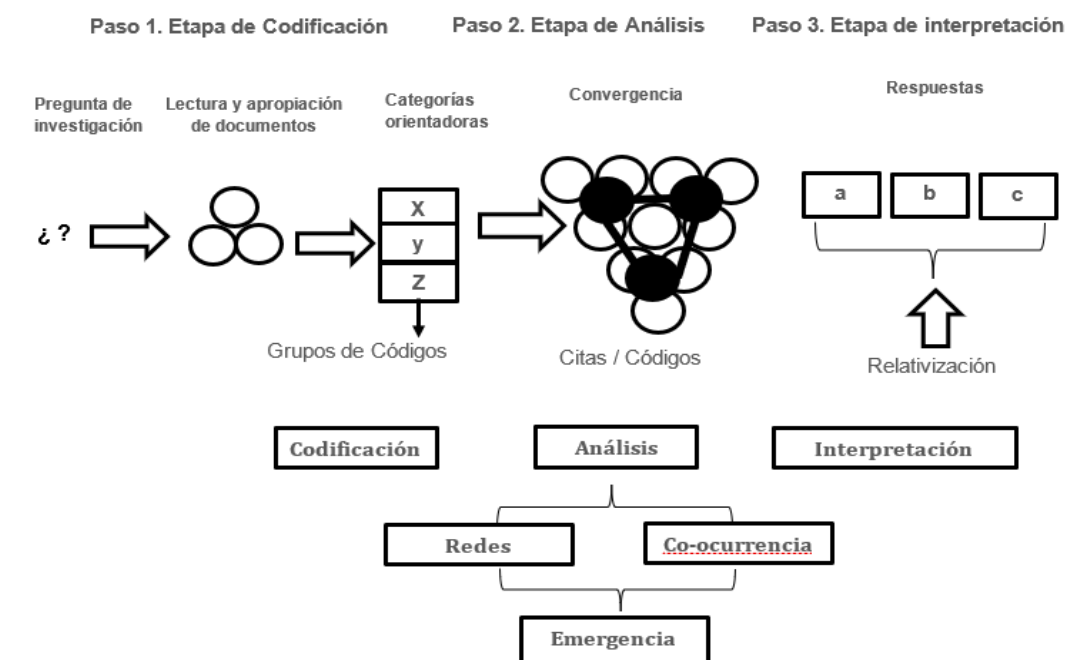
Paso 1. Etapa de Codificación

Paso 2. Etapa de Análisis

Paso 3. Etapa de interpretación

Pregunta de investigación

Lectura y apropiación de documentos

Categorías orientadoras

Convergencia

Respuestas

¿ ?

X

y

Z

a

b

c

Grupos de Códigos

Citas / Códigos

Relativización

Codificación

Análisis

Interpretación

Redes

Co-ocurrencia

Emergencia